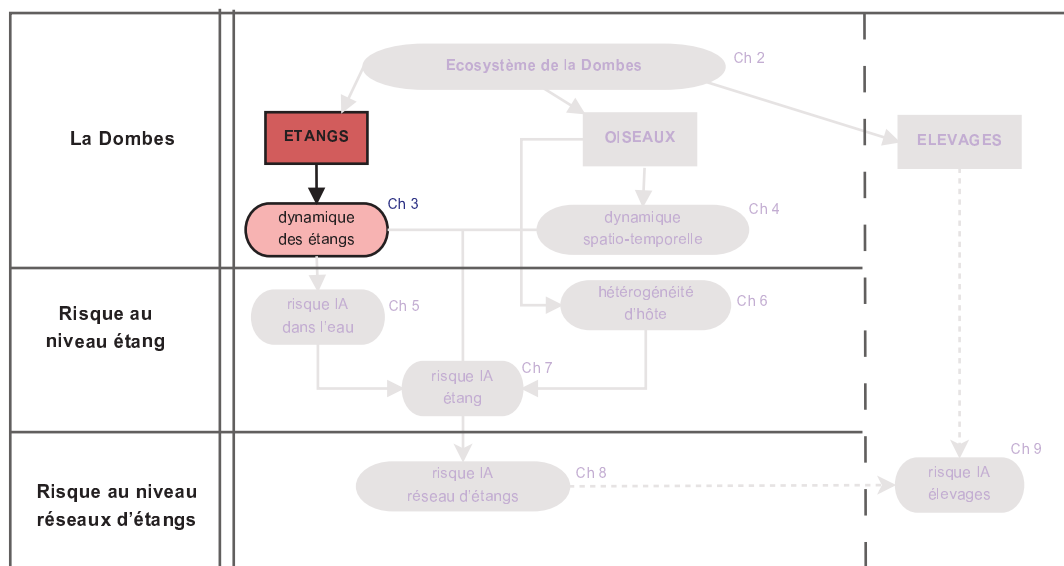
La Dombes

Risque au niveau étang

Risque au niveau réseaux d'étangs

Ecosystème de la Dombes

Ch 2

ETANGS

OISEAUX

ELEVAGES

dynamique des étangs

Ch 3

dynamique spatio-temporelle

Ch 4

risque IA dans l'eau

Ch 5

hétérogénéité d'hôte

Ch 6

risque IA étang

Ch 7

risque IA réseau d'étangs

Ch 8

Ch 9

risque IA élevages